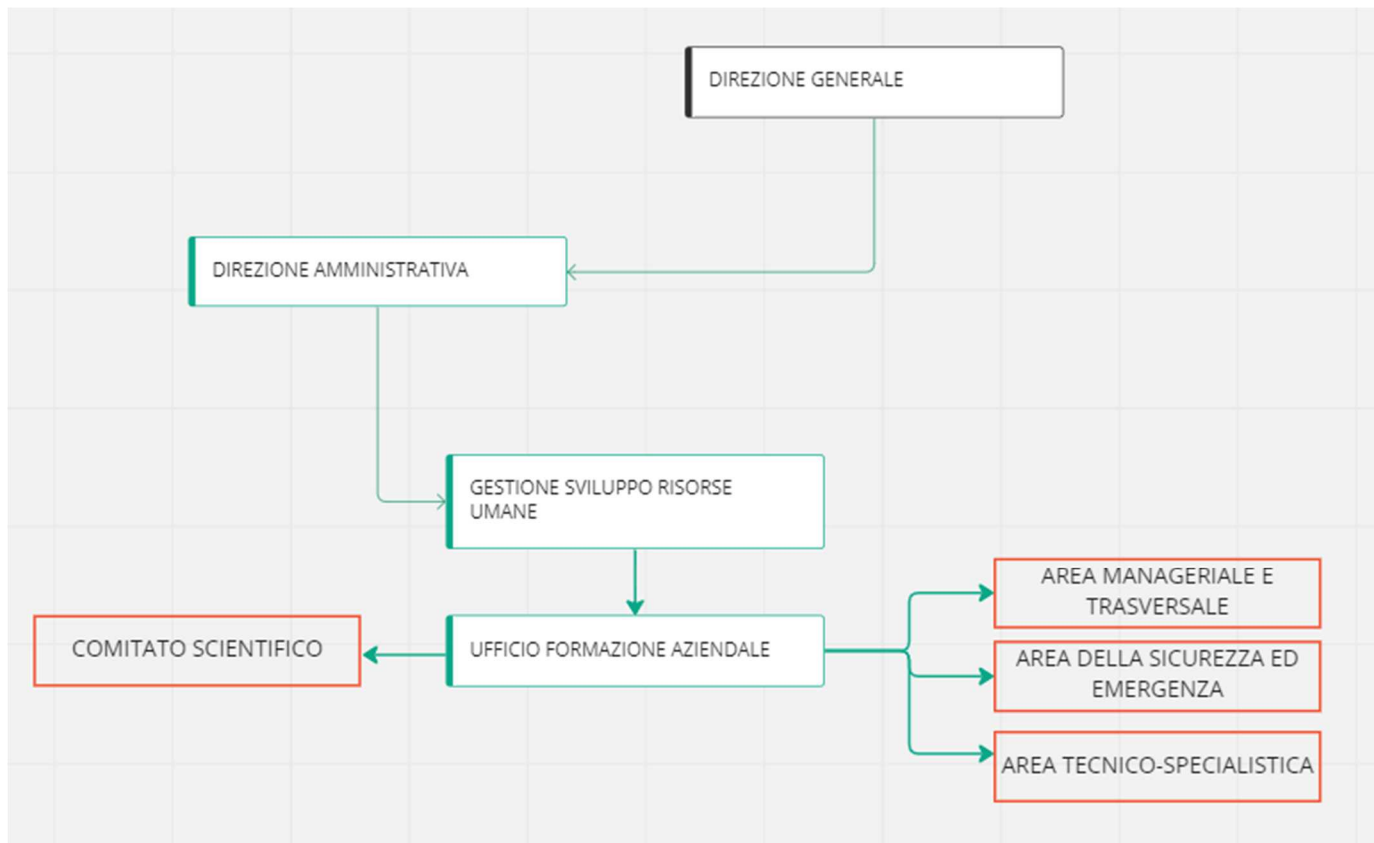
DIREZIONE GENERALE

DIREZIONE AMMINISTRATIVA

GESTIONE SVILUPPO RISORSE UMANE

COMITATO SCIENTIFICO

UFFICIO FORMAZIONE AZIENDALE

AREA MANAGERIALE E TRASVERSALE

AREA DELLA SICUREZZA ED EMERGENZA

AREA TECNICO-SPECIALISTICA